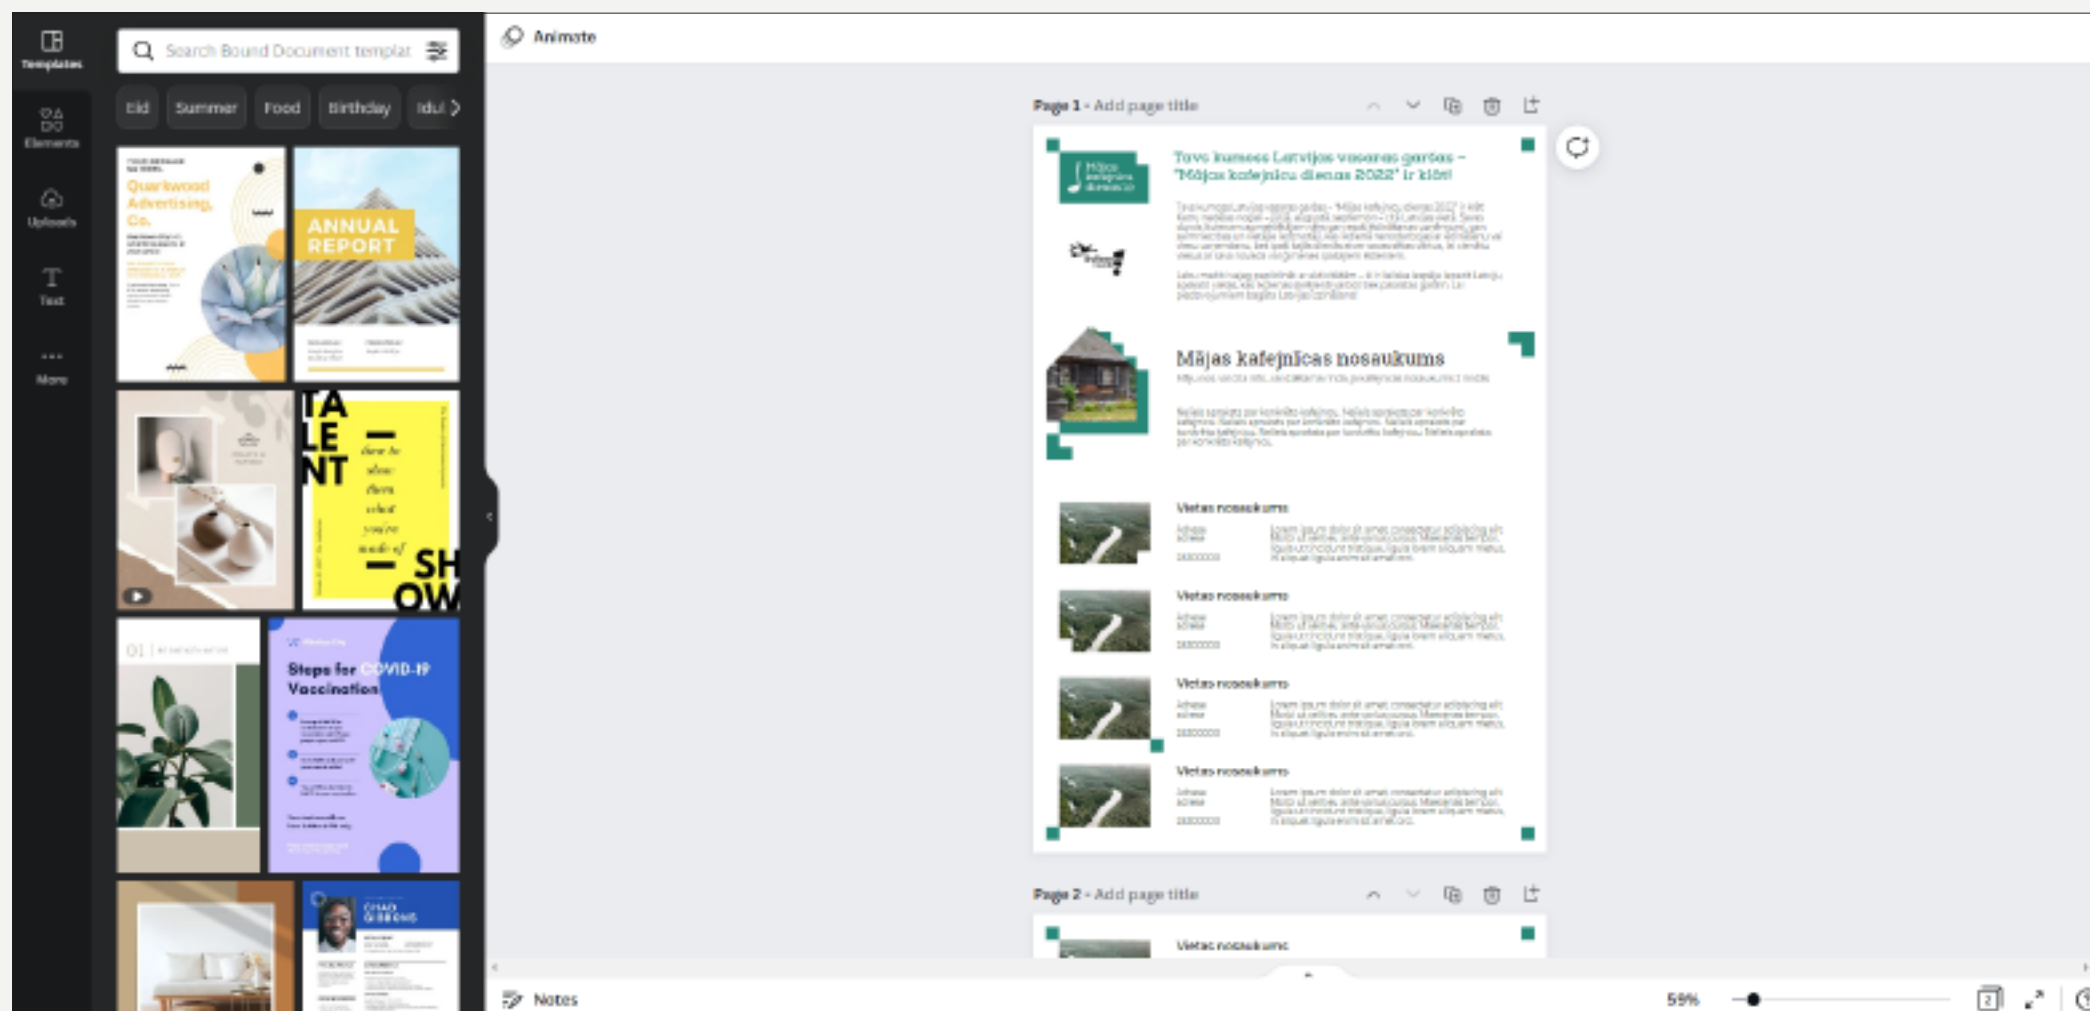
Templates

Elements

Uploads

Text

More

Search Bound Document templat

Eid Summer Food Birthday Idul

Quartwood Advertising, Co.

ANNUAL REPORT

TA LE NT

SH OW

Steps for COVID-19 Vaccination

Animate

Page 1 - Add page title

Tavs kuness Latvijas vasaras gartas – "Mājas kafejnīcu dienas 2022" ir klāt!

Mājas kafejnīcas nosaukums

Vietas nosaukums

Vietas nosaukums

Vietas nosaukums

Vietas nosaukums

Page 2 - Add page title

Vietas nosaukums

Notes

59%